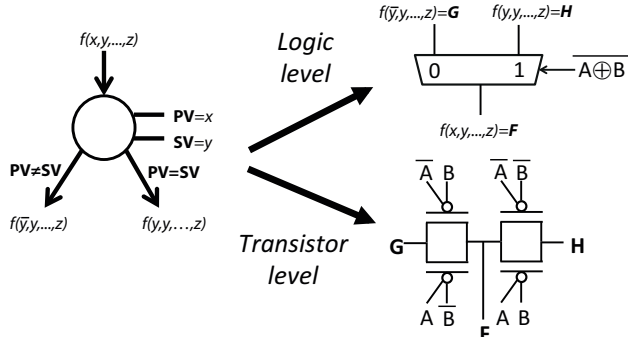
$f(x,y,\ldots,z)$

**PV**$=x$

**SV**$=y$

**PV≠SV**

**PV=SV**

$f(\bar{y},y,\ldots,z)$

$f(y,y,\ldots,z)$

*Logic level*

$f(\bar{y},y,\ldots,z)=$**G**

$f(y,y,\ldots,z)=$**H**

0

1

$\overline{A \oplus B}$

$f(x,y,\ldots,z)=$**F**

*Transistor level*

$\bar{A}$ B

$\bar{A}$ $\bar{B}$

**G**

**H**

A $\bar{B}$

A B

**F**